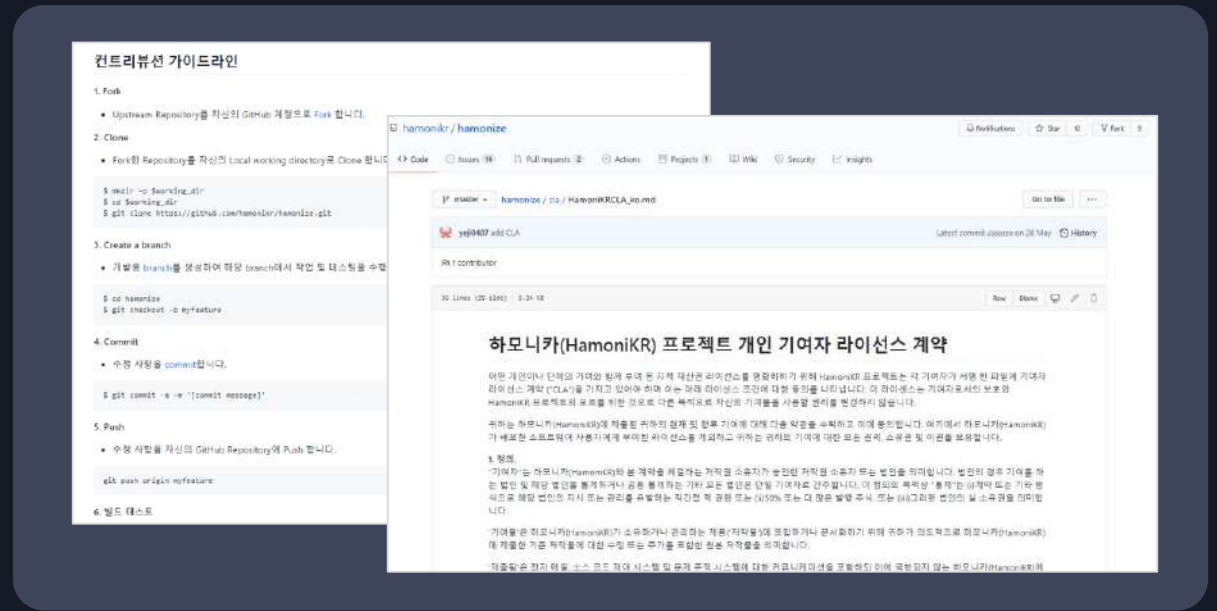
컨트리뷰션 가이드라인

1. Fork

- Upstream Repository를 자신의 GitHub 계정으로 Fork 합니다.

2. Clone

- Fork한 Repository를 자신의 Local working directory로 Clone 합니다.

$ mkdir -p $working_dir
$ cd $working_dir
$ git clone https://github.com/hamonikr/hamonize.git

3. Create a branch

- 개발용 branch를 생성하여 해당 branch에서 작업 및 테스팅을 수행

$ cd hamonize
$ git checkout -b myfeature

4. Commit

- 수정 사항을 commit합니다.

$ git commit -a -m '[commit message]'

5. Push

- 수정 사항을 자신의 GitHub Repository에 Push 합니다.

git push origin myfeature

6. 빌드 테스트

hamonikr / hamonize

Notifications | Star 10 | Fork 9

Code | Issues 14 | Pull requests 2 | Actions | Projects 1 | Wiki | Security | Insights

master | hamonize / cla / HamoniKRCLA_ko.md

Go to file | ...

yeji0407 add CLA

Latest commit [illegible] on 28 May | History

1 contributor

30 lines (25 sloc) | 3.24 KB

Raw | Blame

하모니카(HamoniKR) 프로젝트 개인 기여자 라이선스 계약

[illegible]

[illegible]

1. 정의.

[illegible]

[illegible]

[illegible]